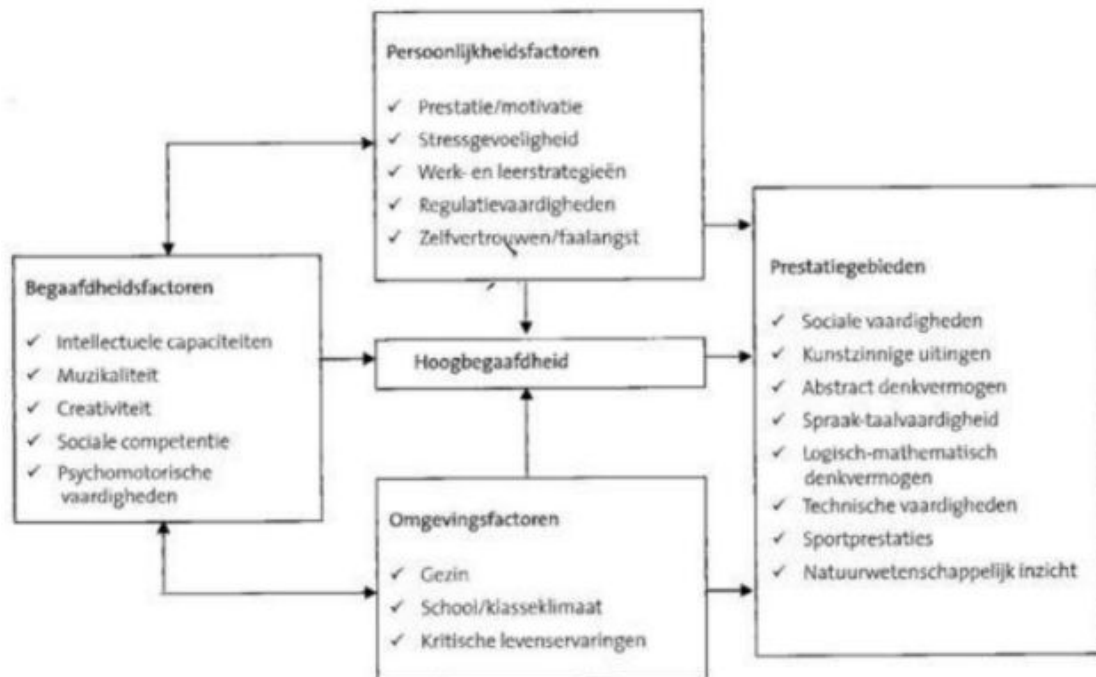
Persoonlijkheidsfactoren

✓ Prestatie/motivatie
✓ Stressgevoeligheid
✓ Werk- en leerstrategieën
✓ Regulatievaardigheden
✓ Zelfvertrouwen/faalangst

Begaafdheidsfactoren

✓ Intellectuele capaciteiten
✓ Muzikaliteit
✓ Creativiteit
✓ Sociale competentie
✓ Psychomotorische vaardigheden

Hoogbegaafdheid

Omgevingsfactoren

✓ Gezin
✓ School/klasseklimaat
✓ Kritische levenservaringen

Prestatiegebieden

✓ Sociale vaardigheden
✓ Kunstzinnige uitingen
✓ Abstract denkvermogen
✓ Spraak-taalvaardigheid
✓ Logisch-mathematisch denkvermogen
✓ Technische vaardigheden
✓ Sportprestaties
✓ Natuurwetenschappelijk inzicht